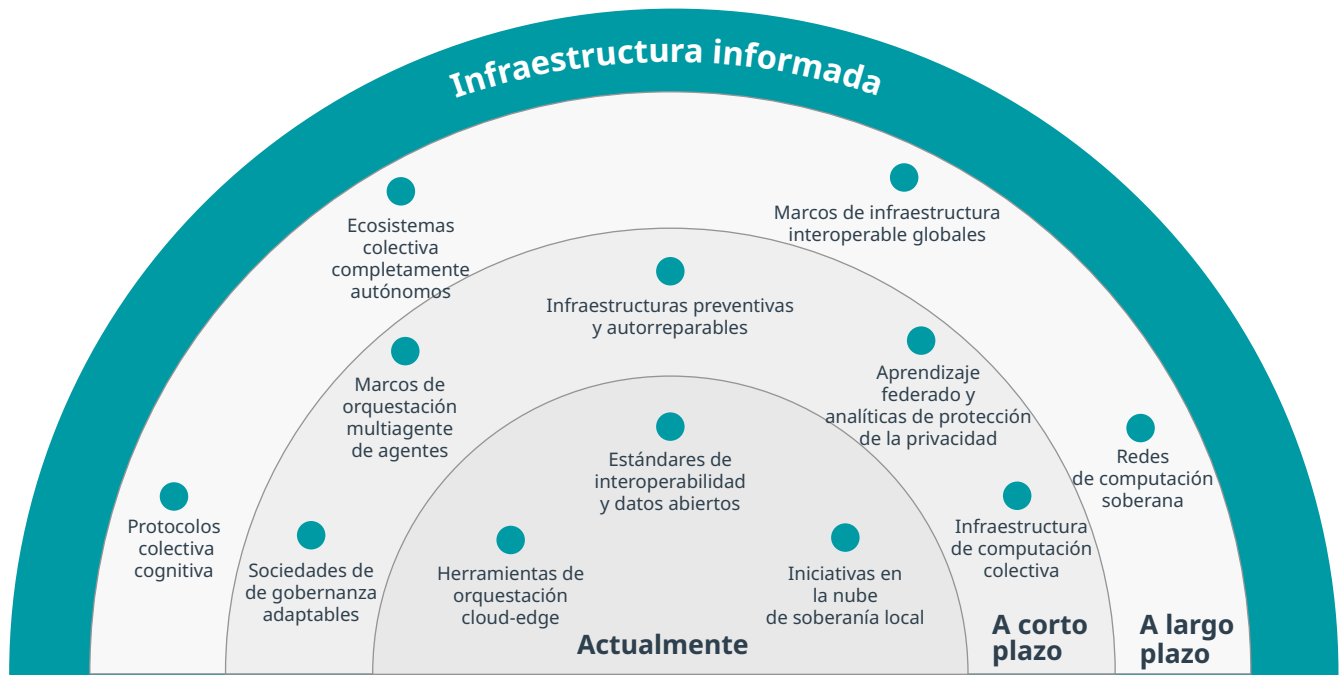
Infraestructura informada

Ecosistemas colectiva completamente autónomos

Marcos de infraestructura interoperable globales

Infraestructuras preventivas y autorreparables

Marcos de orquestación multiagente de agentes

Aprendizaje federado y analíticas de protección de la privacidad

Redes de computación soberana

Estándares de interoperabilidad y datos abiertos

Protocolos colectiva cognitiva

Sociedades de de gobernanza adaptables

Herramientas de orquestación cloud-edge

Iniciativas en la nube de soberanía local

Infraestructura de computación colectiva

Actualmente

A corto plazo

A largo plazo